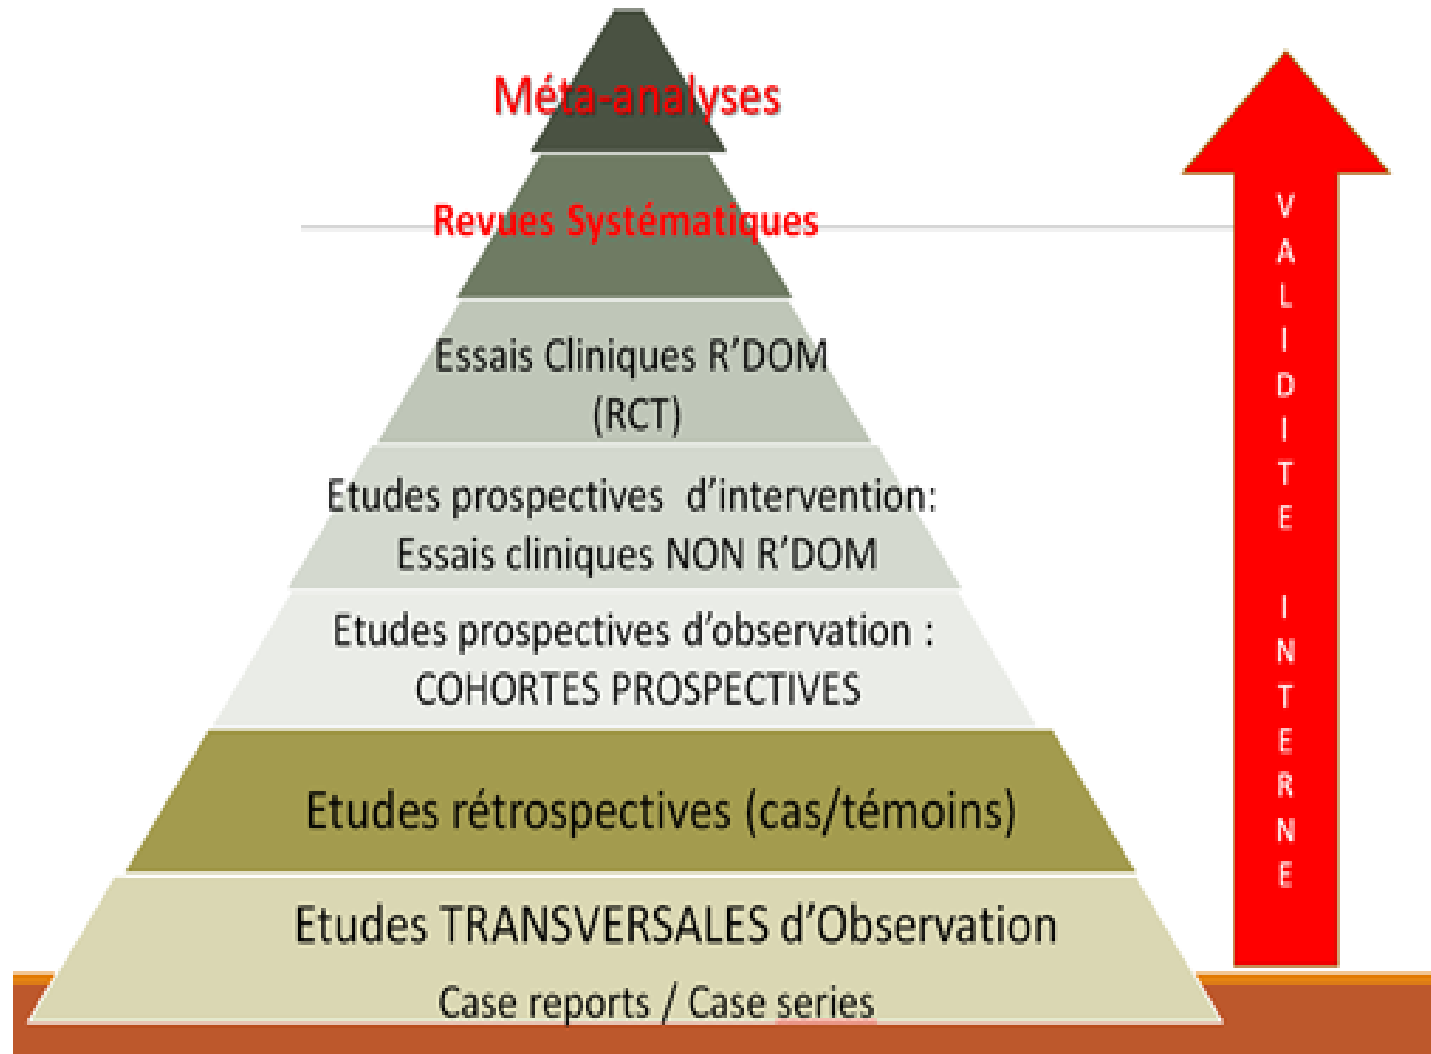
Méta-analyses

Revues Systématiques

Essais Cliniques R'DOM (RCT)

Etudes prospectives d'intervention: Essais cliniques NON R'DOM

Etudes prospectives d'observation : COHORTES PROSPECTIVES

Etudes rétrospectives (cas/témoins)

Etudes TRANSVERSALES d'Observation

Case reports / Case series

VALIDITE INTERNE